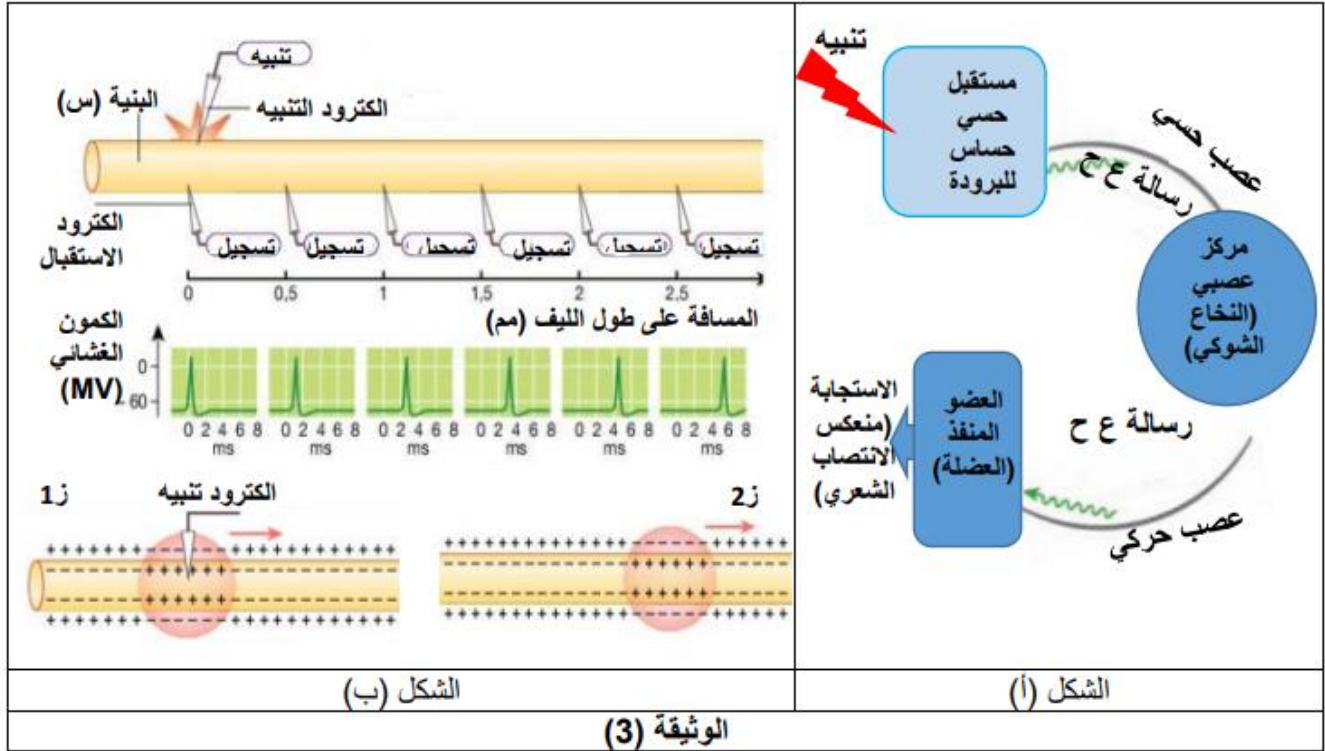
| الشكل (ب) | الشكل (أ) |
|---|---|
| تنبيه<br>البنية (س)<br>الكترود التنبيه<br>الكترود الاستقبال<br>تسجيل تسجيل تسجيل تسجيل تسجيل تسجيل<br>0 0,5 1 1,5 2 2,5<br>المسافة على طول الليف (مم)<br>الكمون الغشائي (MV)<br>0 -60<br>0 2 4 6 8 ms<br>0 2 4 6 8 ms<br>0 2 4 6 8 ms<br>0 2 4 6 8 ms<br>0 2 4 6 8 ms<br>0 2 4 6 8 ms<br>ز1<br>الكترود تنبيه<br>ز2 | تنبيه<br>مستقبل حسي حساس للبرودة<br>عصب حسي<br>رسالة ع ح<br>مركز عصبي (النخاع الشوكي)<br>رسالة ع ح<br>العضو المنفذ (العضلة)<br>الاستجابة (منعكس الانتصاب الشعري)<br>عصب حركي |

الوثيقة (3)